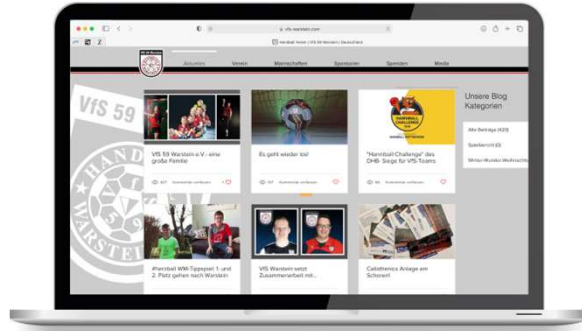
vfs-warstein.com

Handball Home | VfS 59 Warstein | Deutschland

Aktuelles Verein Mannschaften Sponsoren Spenden Media

VfS 59

HAND BALL WARSTEIN

VfS 59 Warstein e.V. - eine große Familie

Es geht wieder los!

HANDBALL CHALLENGE

"Handball Challenge" des DHB: Siege für VfS-Teams

Unsere Blog Kategorien

Alle Beiträge (420)

Spielbericht (0)

Winter-Wunder-Weihnacht

#handball WM-Tippspiel 1. und 2. Platz gehen nach Warstein

VfS Warstein setzt Zusammenarbeit mit...

Cellotronics Anlage am Schornstein